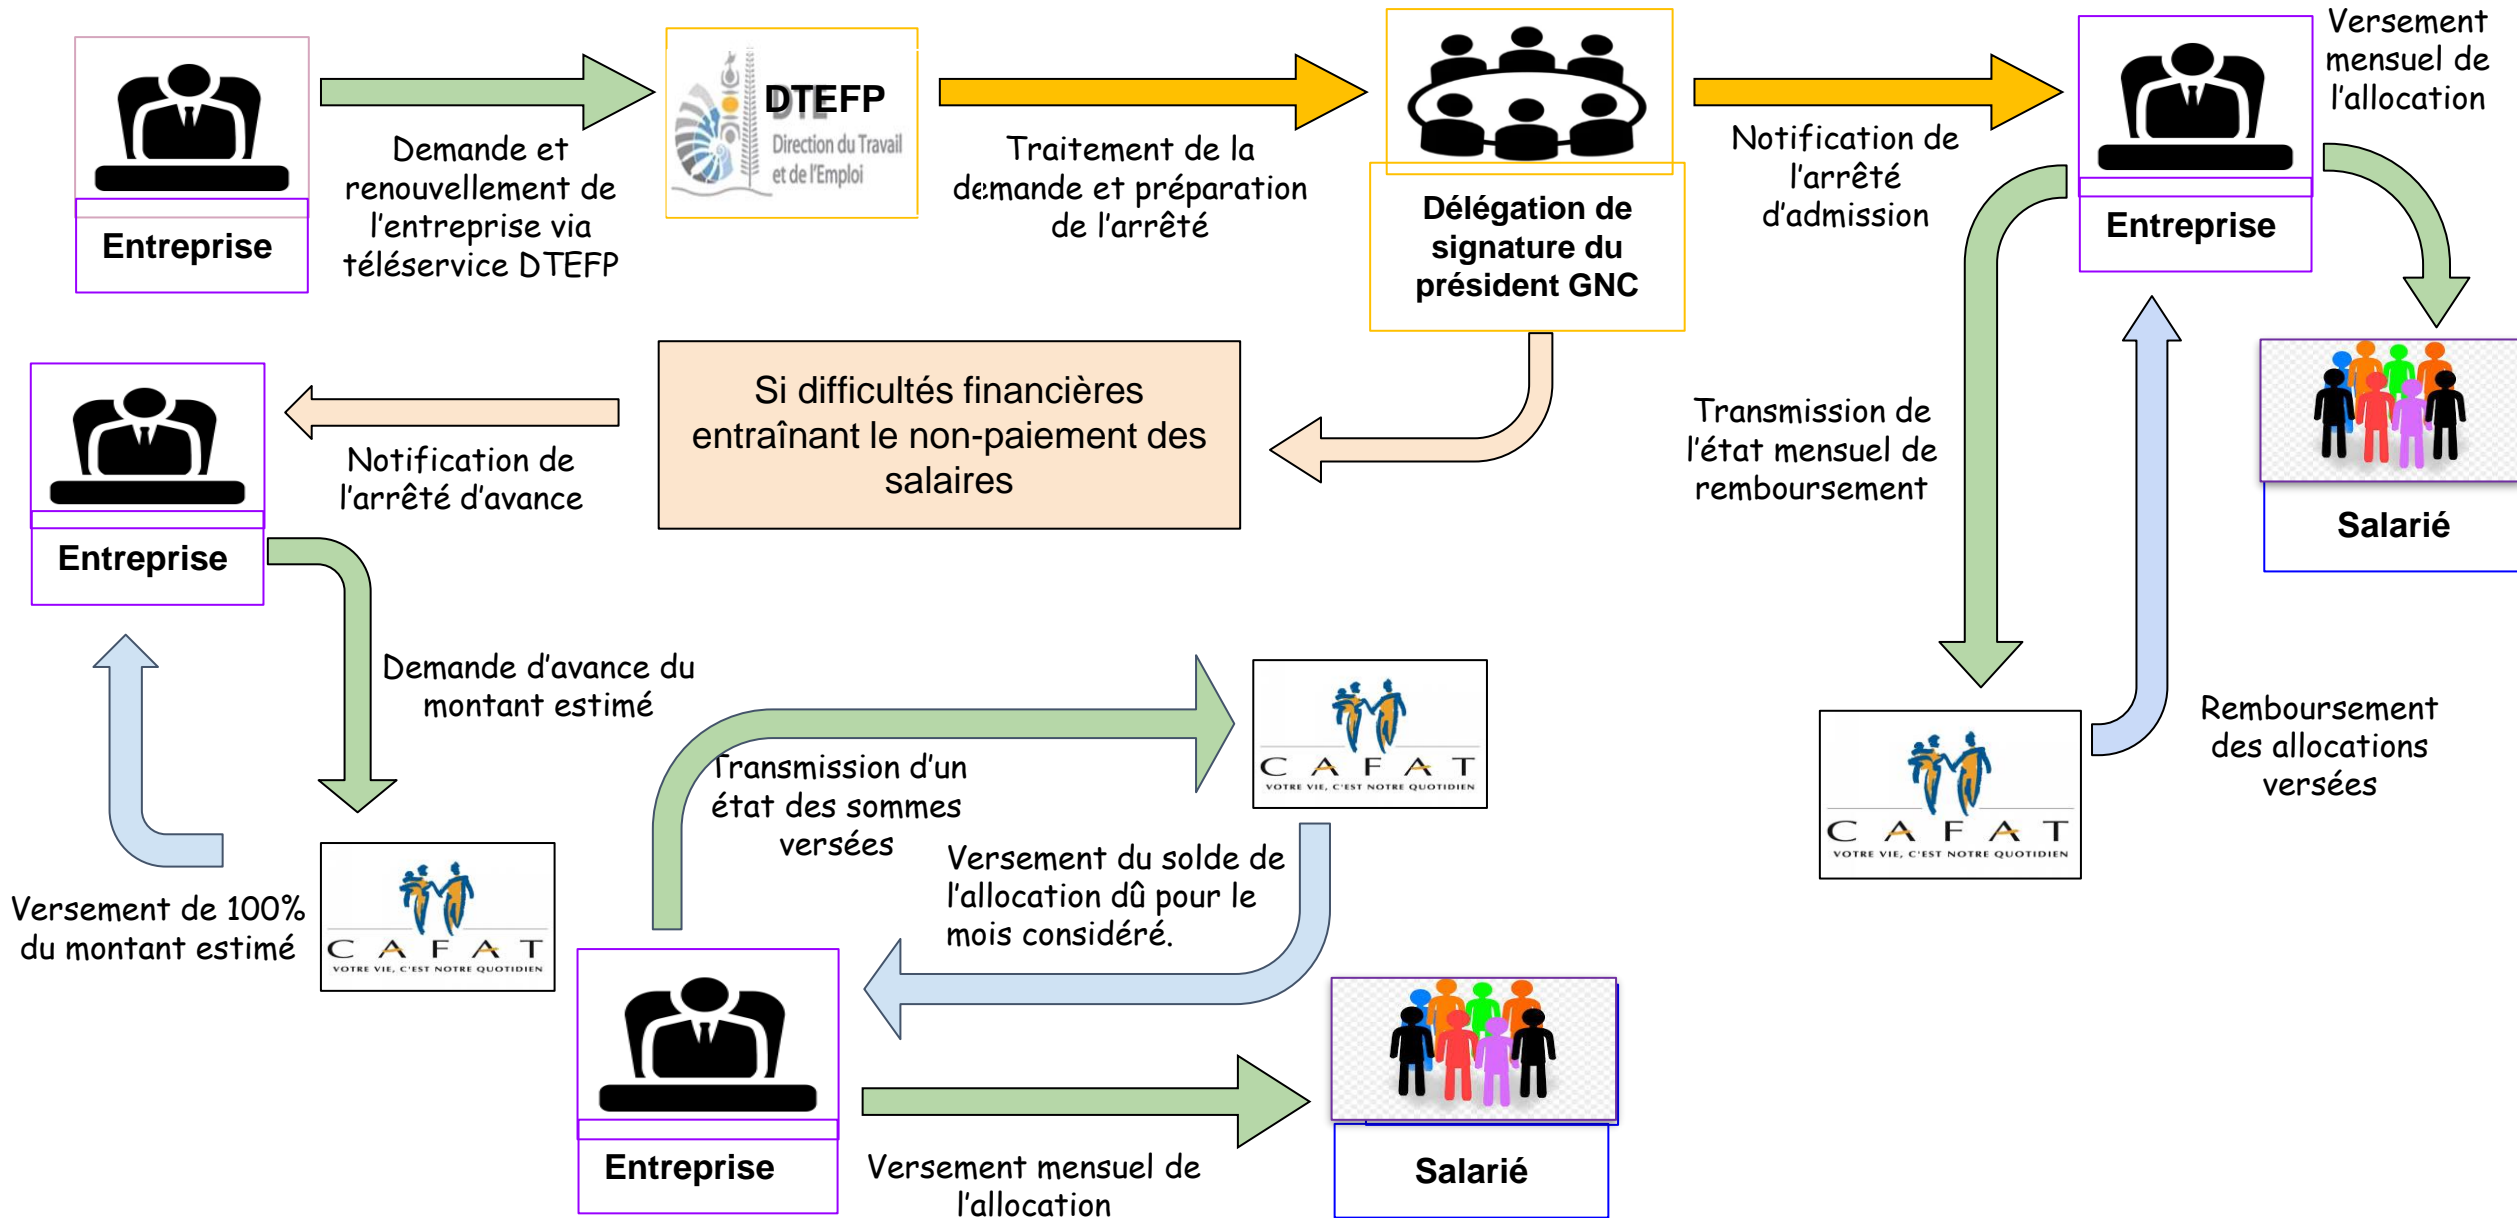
Entreprise

Demande et renouvellement de l'entreprise via téléservice DTEFP

DTEFP
Direction du Travail et de l'Emploi

Traitement de la demande et préparation de l'arrêté

Délégation de signature du président GNC

Notification de l'arrêté d'admission

Entreprise

Versement mensuel de l'allocation

Salarié

Si difficultés financières entraînant le non-paiement des salaires

Notification de l'arrêté d'avance

Entreprise

Transmission de l'état mensuel de remboursement

Demande d'avance du montant estimé

Transmission d'un état des sommes versées

CAFAT
VOTRE VIE, C'EST NOTRE QUOTIDIEN

Remboursement des allocations versées

CAFAT
VOTRE VIE, C'EST NOTRE QUOTIDIEN

Versement de 100% du montant estimé

CAFAT
VOTRE VIE, C'EST NOTRE QUOTIDIEN

Versement du solde de l'allocation dû pour le mois considéré.

Entreprise

Salarié

Versement mensuel de l'allocation